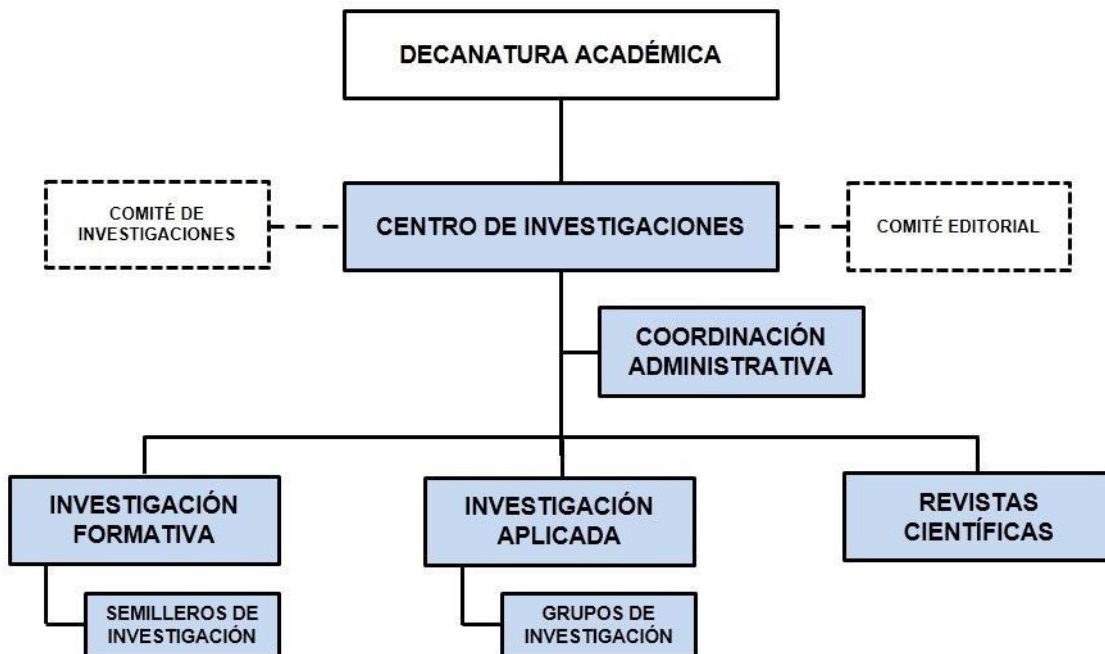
DECANATURA ACADÉMICA

COMITÉ DE INVESTIGACIONES

CENTRO DE INVESTIGACIONES

COMITÉ EDITORIAL

COORDINACIÓN ADMINISTRATIVA

INVESTIGACIÓN FORMATIVA

INVESTIGACIÓN APLICADA

REVISTAS CIENTÍFICAS

SEMILLEROS DE INVESTIGACIÓN

GRUPOS DE INVESTIGACIÓN